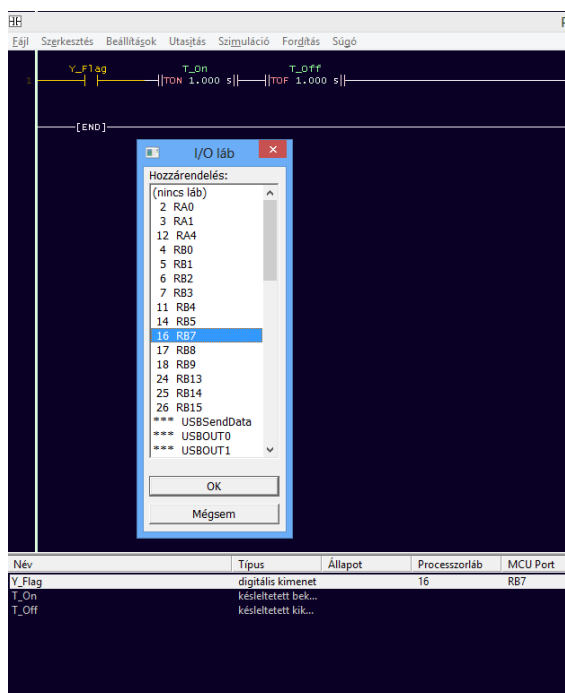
Fájl Szerkesztés Beállítások Utasítás Szimuláció Fordítás Súgó

1 Y_Flag T_On T_Off
TON 1.000 s TOF 1.000 s

[END]

I/O láb
Hozzárendelés:
(nincs láb)
2 RA0
3 RA1
12 RA4
4 RB0
5 RB1
6 RB2
7 RB3
11 RB4
14 RB5
16 RB7
17 RB8
18 RB9
24 RB13
25 RB14
26 RB15
*** USBSendData
*** USBOUT0
*** USBOUT1

OK
Mégsem

| Név | Típus | Állapot | Processzorláb | MCU Port |
|---|---|---|---|---|
| Y_Flag | digitális kimenet | | 16 | RB7 |
| T_On | késleltetett bek... | | | |
| T_Off | késleltetett kik... | | | |